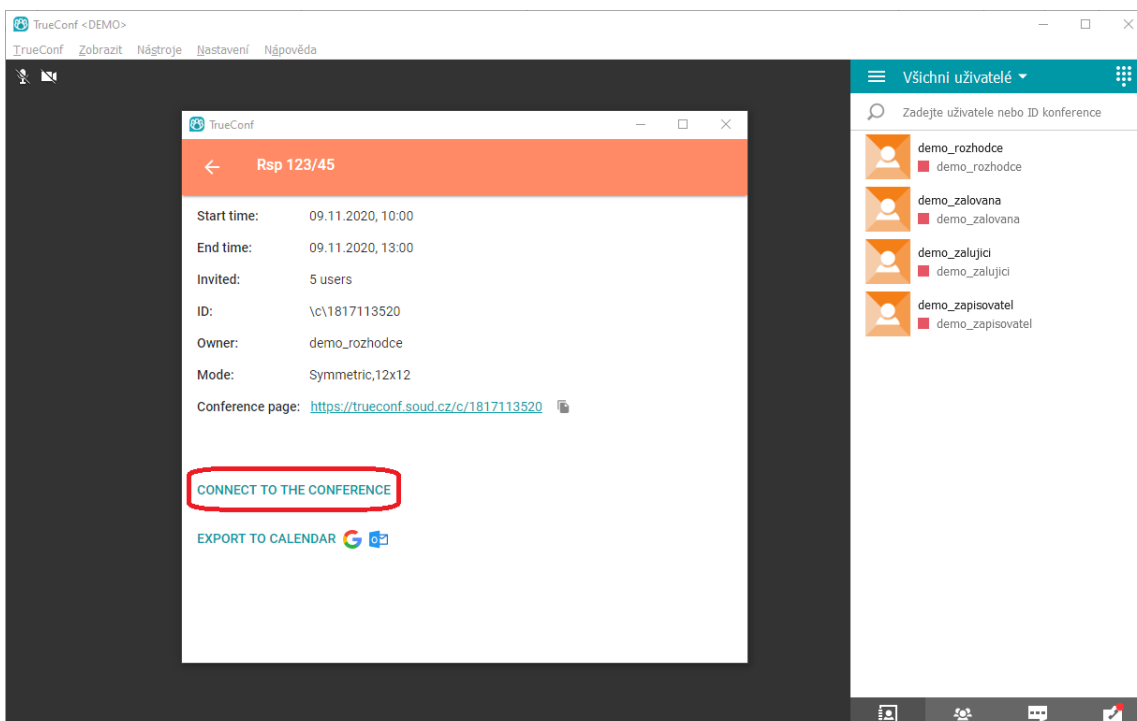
TrueConf <DEMO>

TrueConf Zobrazit Nástroje Nastavení Nápověda

TrueConf

Rsp 123/45

Start time: 09.11.2020, 10:00

End time: 09.11.2020, 13:00

Invited: 5 users

ID: \c\1817113520

Owner: demo_rozhodce

Mode: Symmetric,12x12

Conference page: https://trueconf.soud.cz/c/1817113520

CONNECT TO THE CONFERENCE

EXPORT TO CALENDAR

Všichni uživatelé

Zadejte uživatele nebo ID konference

demo_rozhodce
demo_rozhodce

demo_zalovana
demo_zalovana

demo_zalujici
demo_zalujici

demo_zapisovatel
demo_zapisovatel